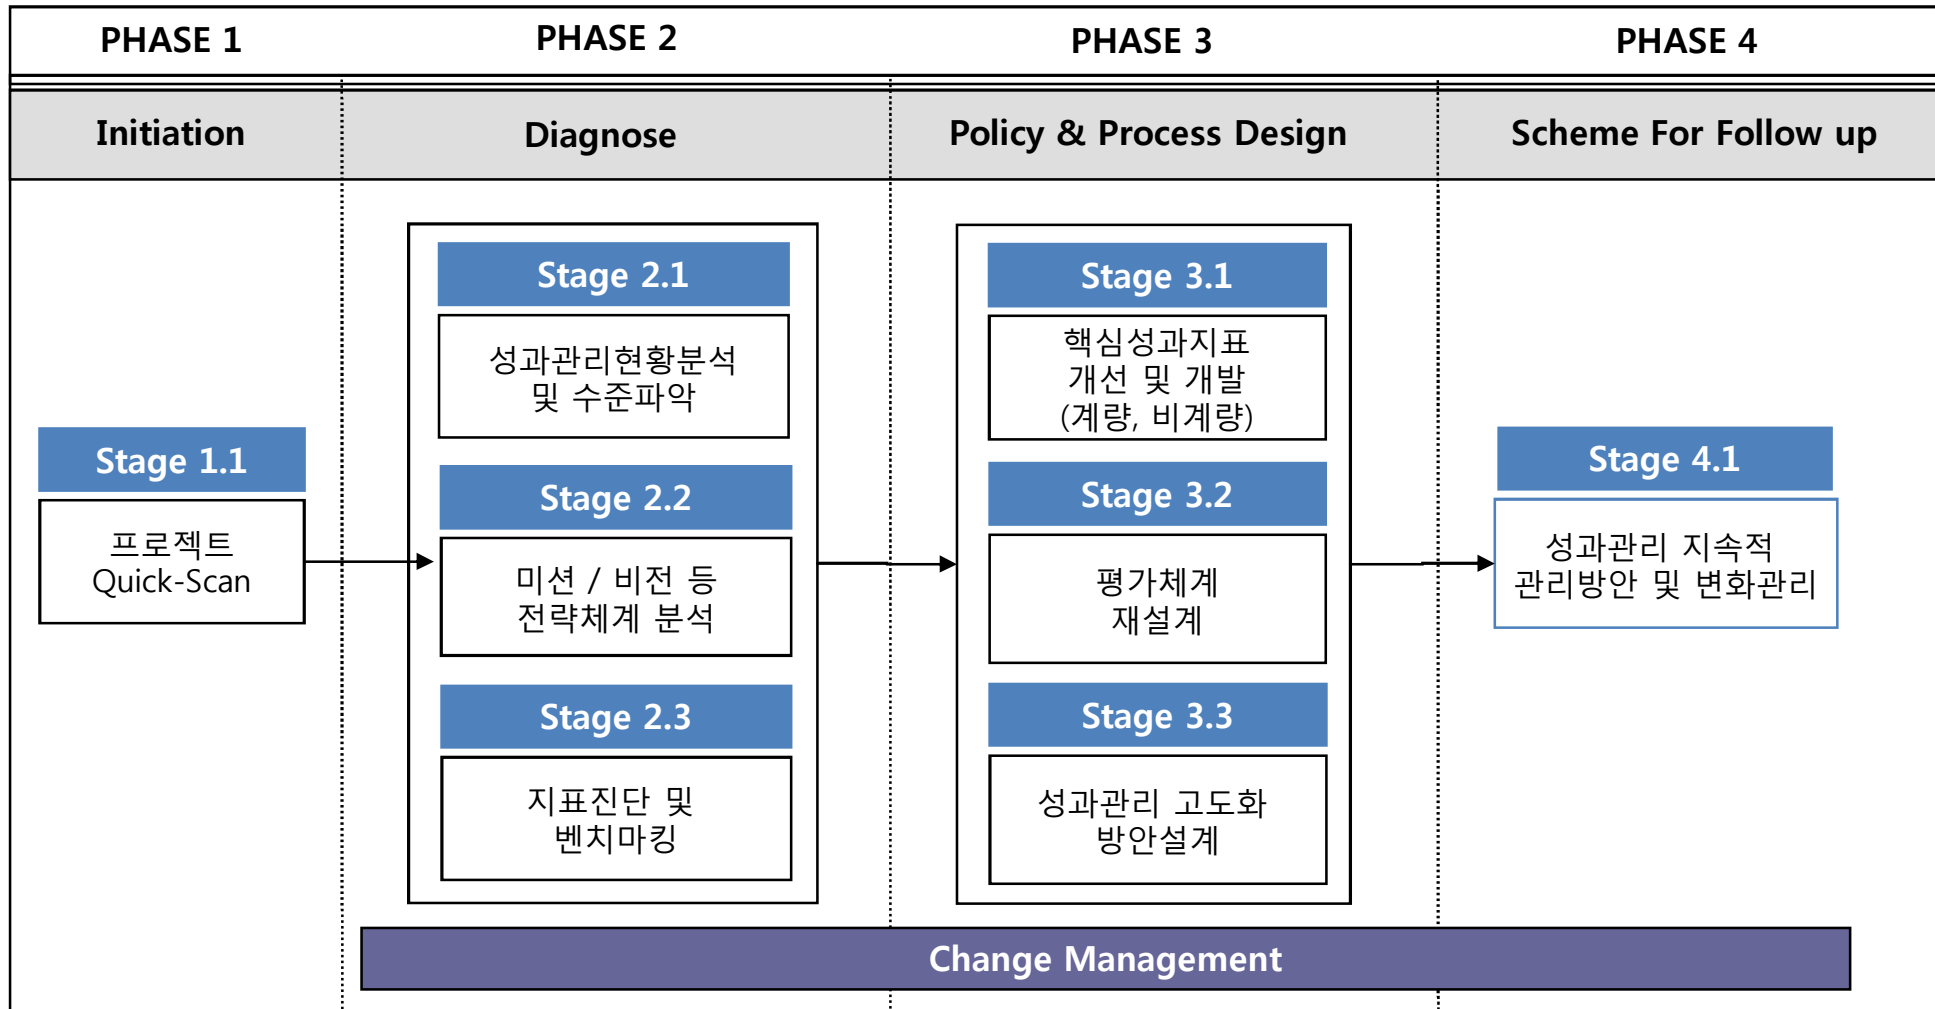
| PHASE 1 | PHASE 2 | PHASE 3 | PHASE 4 |
|---|---|---|---|
| Initiation | Diagnose | Policy & Process Design | Scheme For Follow up |

Stage 1.1
프로젝트 Quick-Scan

Stage 2.1
성과관리현황분석 및 수준파악

Stage 2.2
미션 / 비전 등 전략체계 분석

Stage 2.3
지표진단 및 벤치마킹

Stage 3.1
핵심성과지표 개선 및 개발 (계량, 비계량)

Stage 3.2
평가체계 재설계

Stage 3.3
성과관리 고도화 방안설계

Stage 4.1
성과관리 지속적 관리방안 및 변화관리

Change Management